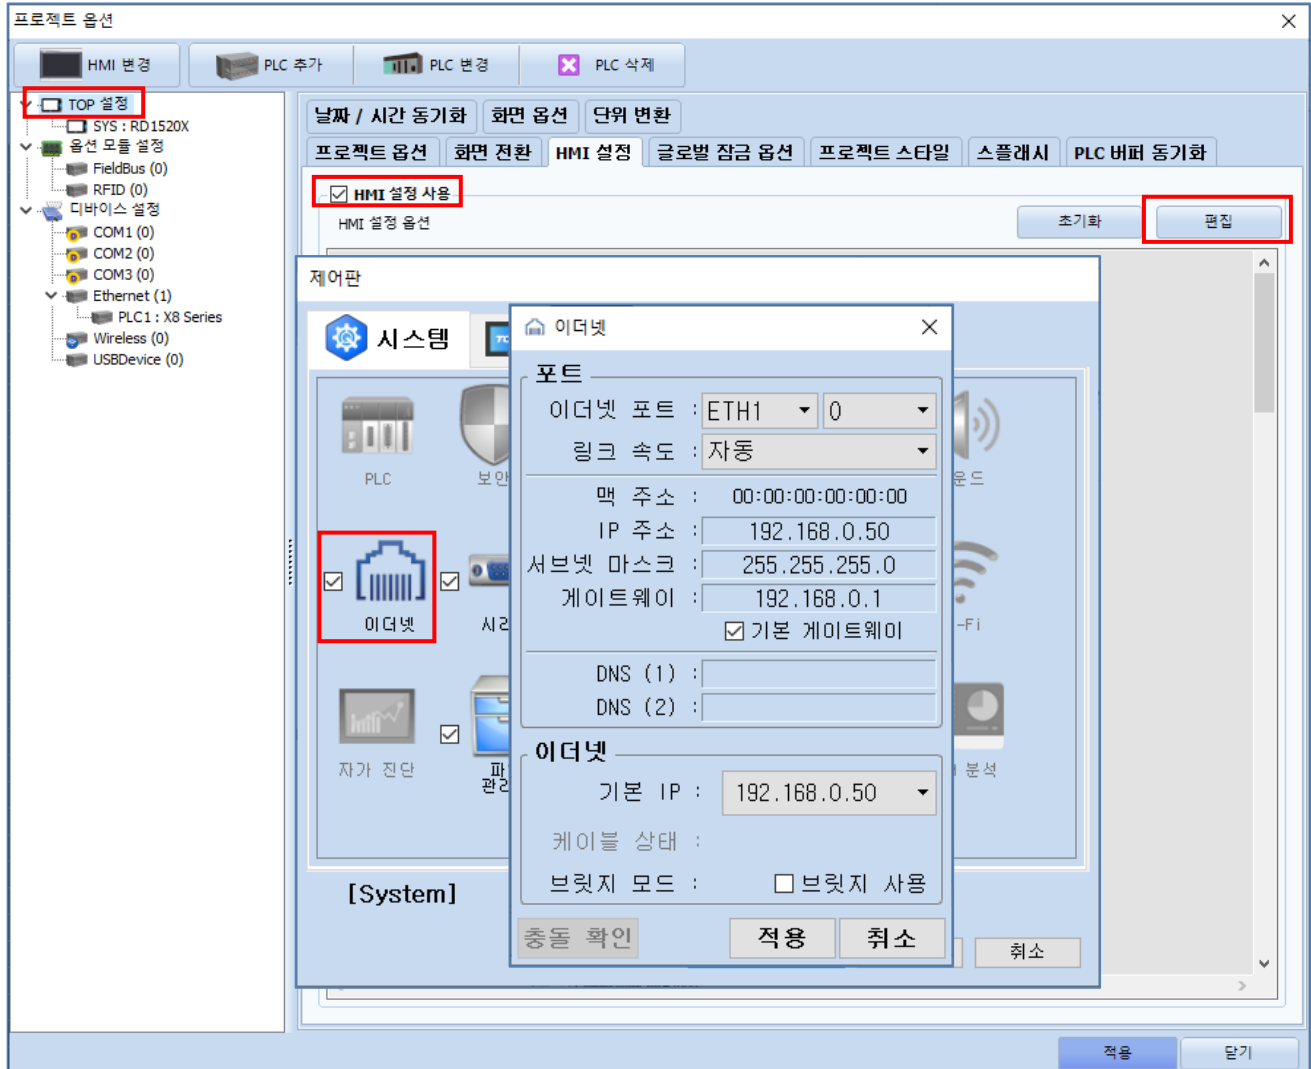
프로젝트 옵션

HMI 변경
PLC 추가
PLC 변경
PLC 삭제

TOP 설정
SYS : RD1520X
옵션 모듈 설정
FieldBus (0)
RFID (0)
디바이스 설정
COM1 (0)
COM2 (0)
COM3 (0)
Ethernet (1)
PLC1 : X8 Series
Wireless (0)
USBDevice (0)

날짜 / 시간 동기화
화면 옵션
단위 변환
프로젝트 옵션
화면 전환
HMI 설정
글로벌 잠금 옵션
프로젝트 스타일
스플래시
PLC 버퍼 동기화

HMI 설정 사용
HMI 설정 옵션
초기화
편집

제어판
시스템
PLC
보안
운드
이더넷
시리
-Fi
자가 진단
파
관리
분석
[System]
취소

이더넷
포트
이더넷 포트 : ETH1 0
링크 속도 : 자동
맥 주소 : 00:00:00:00:00:00
IP 주소 : 192.168.0.50
서브넷 마스크 : 255.255.255.0
게이트웨이 : 192.168.0.1
기본 게이트웨이
DNS (1) :
DNS (2) :
이더넷
기본 IP : 192.168.0.50
케이블 상태 :
브릿지 모드 : 브릿지 사용
충돌 확인
적용
취소

적용
닫기